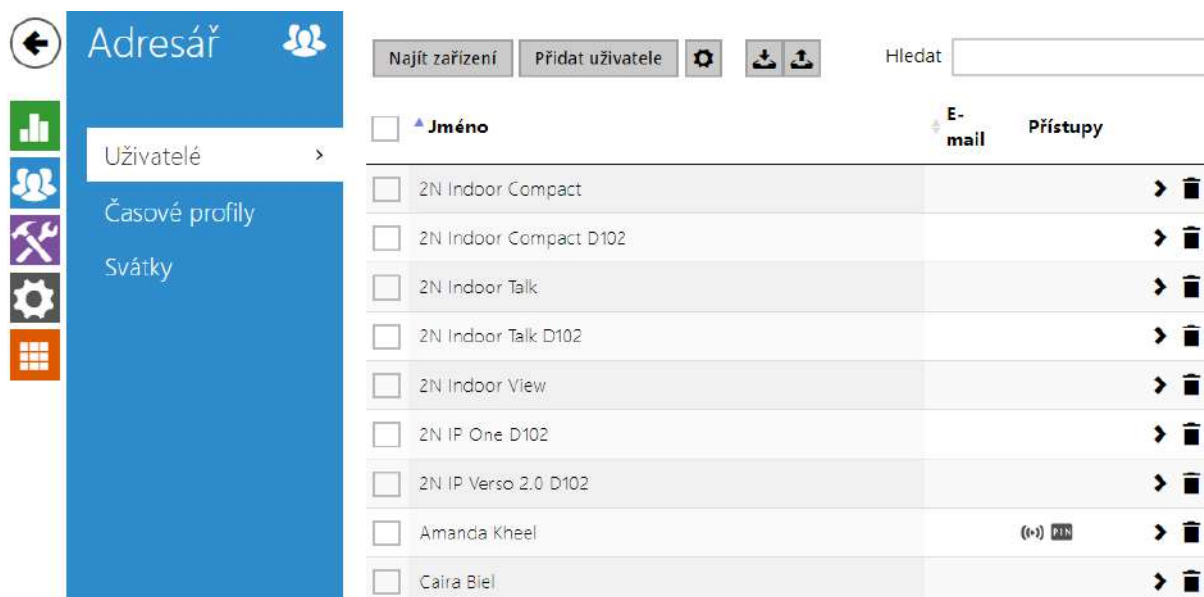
Adresář

Uživatelé >

Časové profily

Svátky

Najít zařízení | Přidat uživatele

Hledat

| | Jméno | E-mail | Přístupy |
|---|---|---|---|
| | 2N Indoor Compact | | |
| | 2N Indoor Compact D102 | | |
| | 2N Indoor Talk | | |
| | 2N Indoor Talk D102 | | |
| | 2N Indoor View | | |
| | 2N IP One D102 | | |
| | 2N IP Verso 2.0 D102 | | |
| | Amanda Kheel | | PIN |
| | Caira Biel | | |